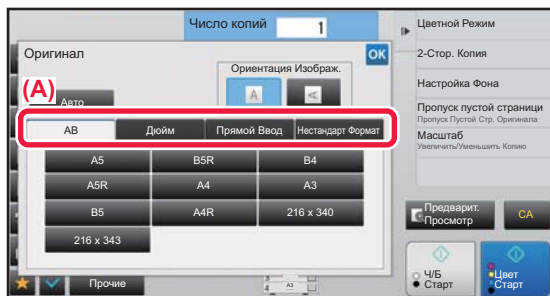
Число копий 1

Цветной Режим

2-Стор. Копия

Настройка Фона

Пропуск пустой страницы
Пропуск Пустой Стр. Оригинала

Масштаб
Увеличить/Уменьшить Копию

Оригинал

OK

Ориентация Изображ.

(A)

Авто

AB | Дюйм | Прямой Ввод | Нестандарт Формат

| A5 | B5R | B4 |
|---|---|---|
| A5R | A4 | A3 |
| B5 | A4R | 216 x 340 |
| 216 x 343 | | |

Предварит. Просмотр

CA

Ч/Б Старт

Цвет Старт

Прочие

A3